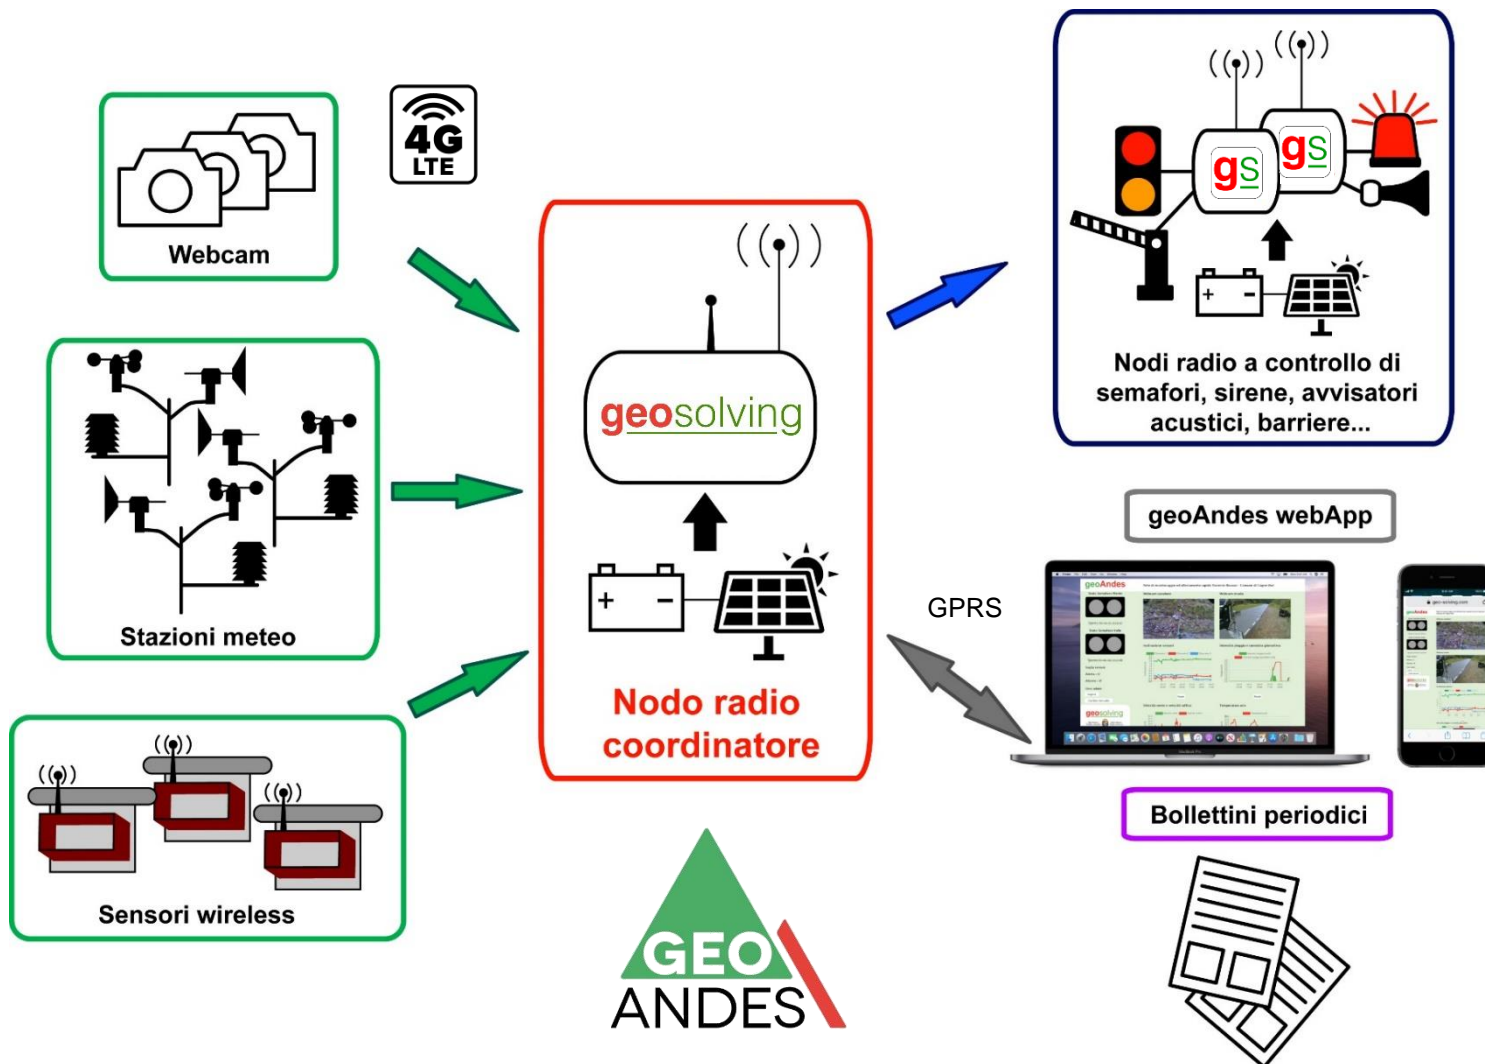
Webcam

4G LTE

Stazioni meteo

Sensori wireless

geosolving

Nodo radio coordinatore

gs gs

Nodi radio a controllo di semafori, sirene, avvisatori acustici, barriere...

geoAndes webApp

GPRS

Bollettini periodici

GEO ANDES